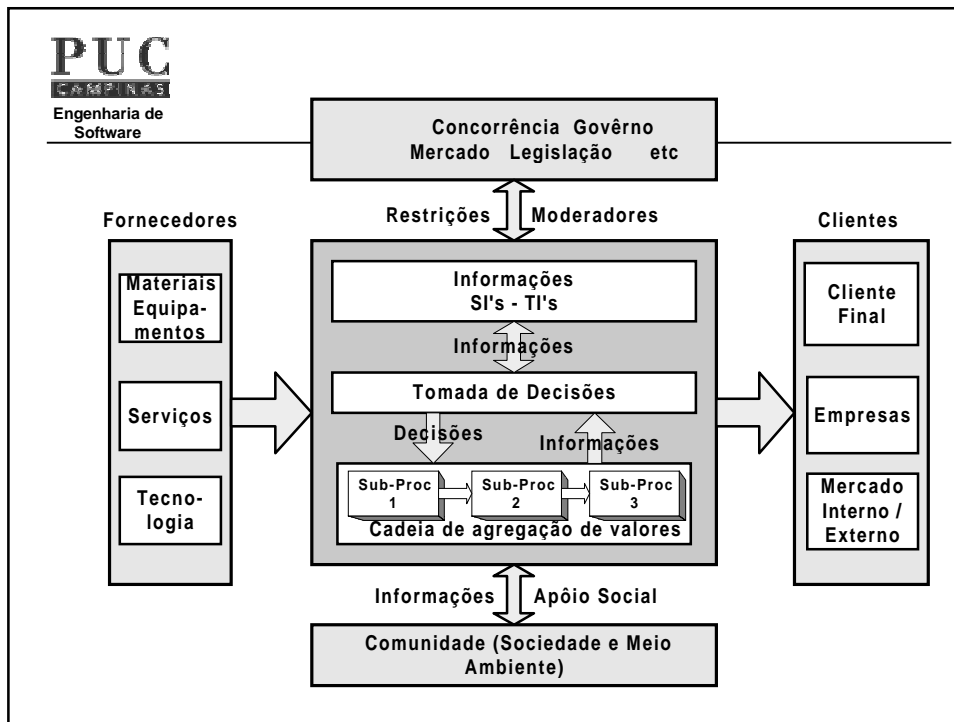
PUC
CAMPINAS
Engenharia de Software

Concorrência Govêrno
Mercado Legislação etc

Restrições Moderadores

Fornecedores

Materiais Equipamentos

Serviços

Tecnologia

Informações
SI's - TI's

Informações

Tomada de Decisões

Decisões

Informações

Sub-Proc 1

Sub-Proc 2

Sub-Proc 3

Cadeia de agregação de valores

Clientes

Cliente Final

Empresas

Mercado Interno / Externo

Informações Apôio Social

Comunidade (Sociedade e Meio Ambiente)